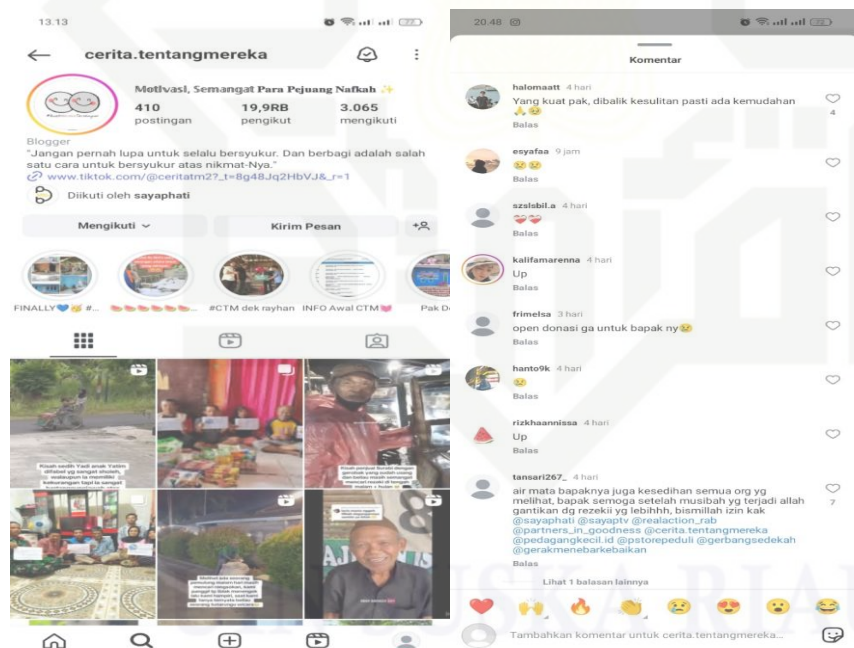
13.13

cerita.tentangmereka

Motivasi, Semangat Para Pejuang Nafkah ✨
410 postingan
19,9RB pengikut
3.065 mengikuti

Blogger
"Jangan pernah lupa untuk selalu bersyukur. Dan berbagi adalah salah satu cara untuk bersyukur atas nikmat-Nya."
www.tiktok.com/@ceritatm2?_t=8g48Jq2HbVJ&_r=1
Diikuti oleh sayaphati

Mengikuti
Kirim Pesan

FINALLY💙 #...
#CTM dek rayhan
INFO Awal CTM
Pak D

Kisah sedih Yadi anak Yatim dibilang yg sangat sholeh, walaupun ia memiliki kekurangan tapi ia sangat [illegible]

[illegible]

Motivasi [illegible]

20.48

Komentar

halomaatt 4 hari
Yang kuat pak, dibalik kesulitan pasti ada kemudahan 🙏😢
Balas
4

esyafaa 9 jam
😢😢
Balas

szslsbil.a 4 hari
❤️❤️
Balas

kalifamarenna 4 hari
Up
Balas

frimelsa 3 hari
open donasi ga untuk bapak ny😢
Balas

hanto9k 4 hari
😢
Balas

rizkhaannissa 4 hari
Up
Balas

tansari267_ 4 hari
air mata bapaknya juga kesedihan semua org yg melihat, bapak semoga setelah musibah yg terjadi allah gantikan dg rezekii yg lebihhh, bismillah izin kak @sayaphati @sayaptv @realaction_rab @partners_in_goodness @cerita.tentangmereka @pedagangkecil.id @pstorepeduli @gerbangsedekah @gerakmenebarkebaikan
Balas
7

Lihat 1 balasan lainnya

Tambahkan komentar untuk cerita.tentangmereka...